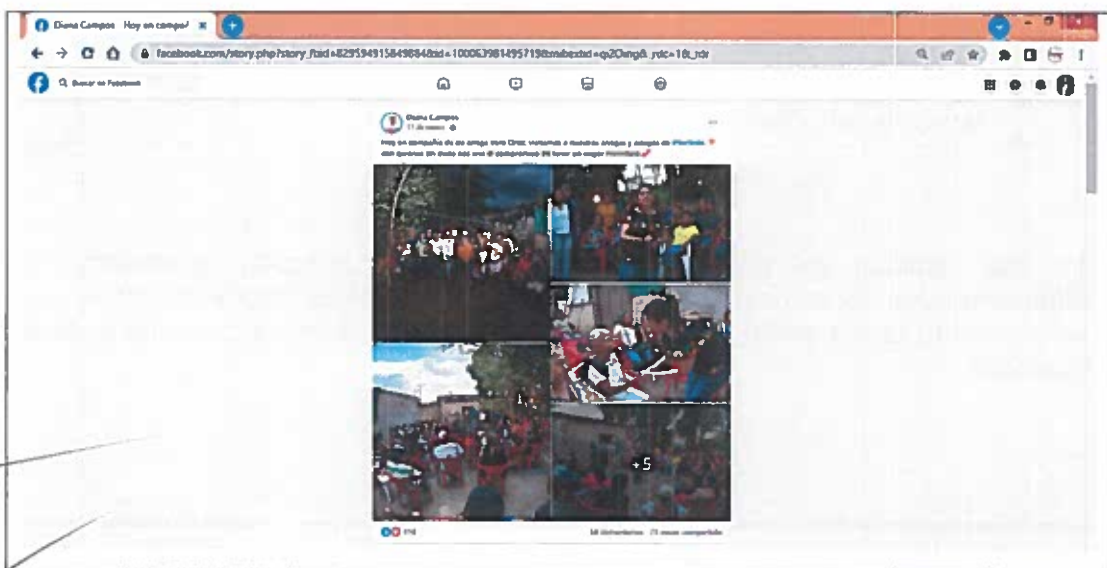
Diana Campos Hoy en compañ ×

facebook.com/story.php?story_fbid=8295949158498848&id=100063981495719&mibextid=qi2Omg&_rdc=1&_rdr

Buscar en Facebook

Diana Campos
11 de enero

Hoy en compañía de mi amigo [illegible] Díaz, visitamos a nuestros amigos y amigas de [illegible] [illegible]

+5

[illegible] comentarios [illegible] veces compartido